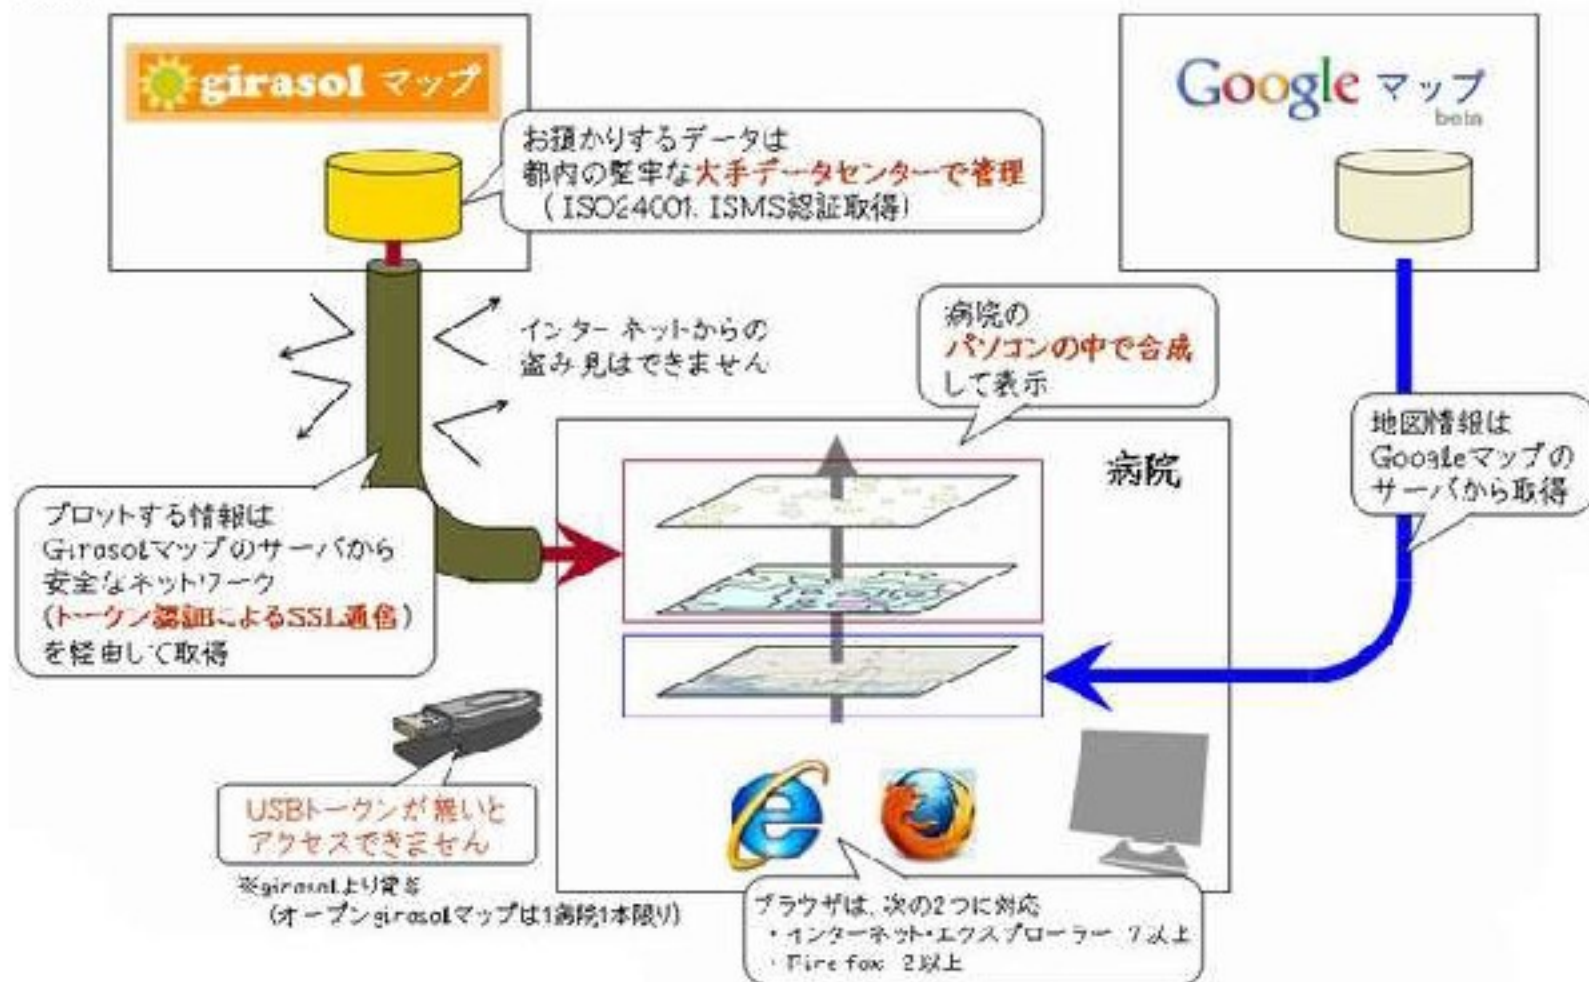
girasol マップ

お預かりするデータは
都内の堅牢な大手データセンターで管理
（ISO24001, ISMS認証取得）

Google マップ
beta

インターネットからの
盗み見はできません

病院の
パソコンの中で合成
して表示

病院

地図情報は
Googleマップの
サーバから取得

プロットする情報は
Girasolマップのサーバから
安全なネットワーク
（トークン認証によるSSL通信）
を経由して取得

USBトークンが無いと
アクセスできません

※girasolより貸与
（オープンgirasolマップは1病院1本限り）

ブラウザは、次の2つに対応
・インターネット・エクスプローラー 7以上
・Fire fox 2以上